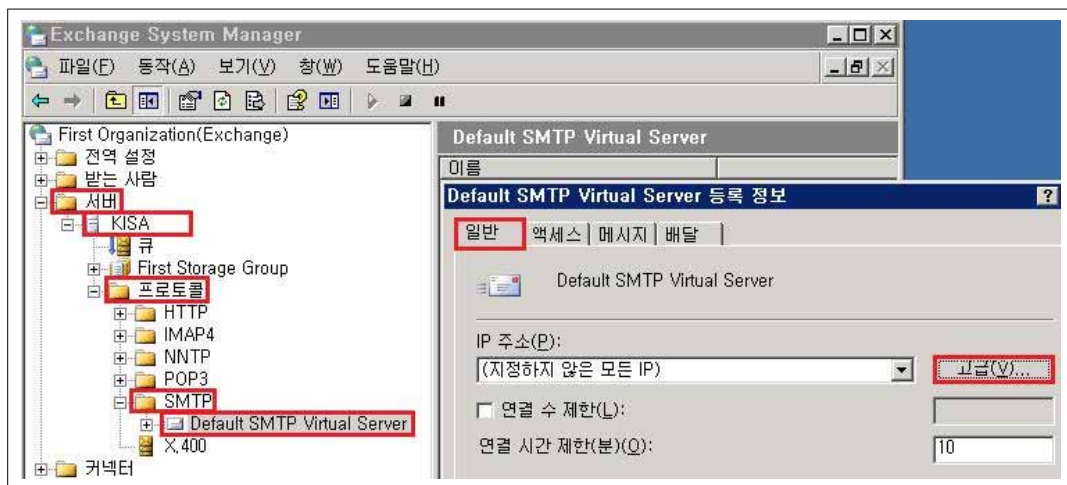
Exchange System Manager

파일(F) 동작(A) 보기(V) 창(W) 도움말(H)

First Organization(Exchange)
전역 설정
받는 사람
서버
KISA
큐
First Storage Group
프로토콜
HTTP
IMAP4
NNTP
POP3
SMTP
Default SMTP Virtual Server
X.400
커넥터

Default SMTP Virtual Server
이름

Default SMTP Virtual Server 등록 정보
?
일반 | 액세스 | 메시지 | 배달

Default SMTP Virtual Server

IP 주소(P):
(지정하지 않은 모든 IP)
고급(V)...
연결 수 제한(L):
연결 시간 제한(분)(O):
10